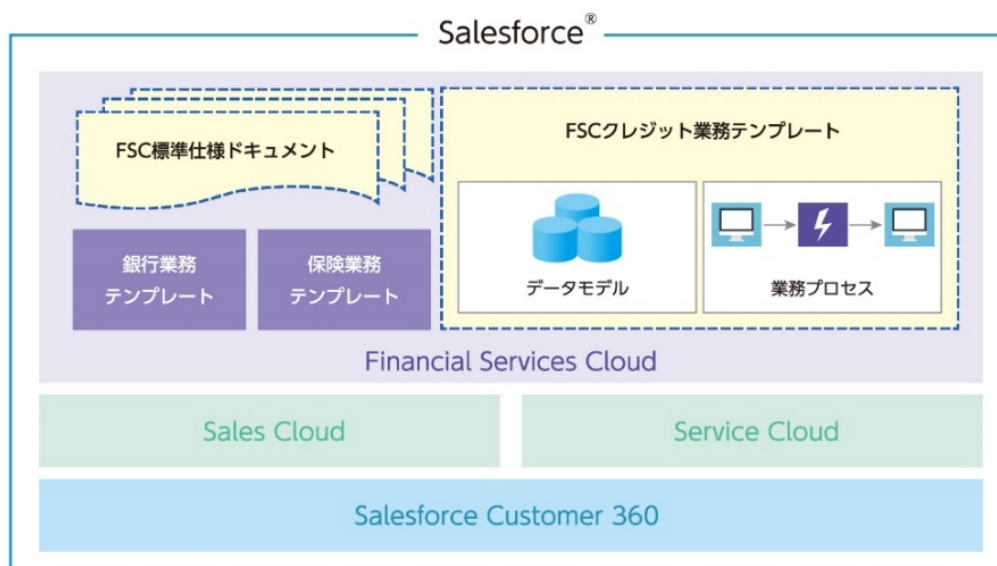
Salesforce®

FSC標準仕様ドキュメント

FSCクレジット業務テンプレート

銀行業務
テンプレート

保険業務
テンプレート

データモデル

業務プロセス

Financial Services Cloud

Sales Cloud

Service Cloud

Salesforce Customer 360